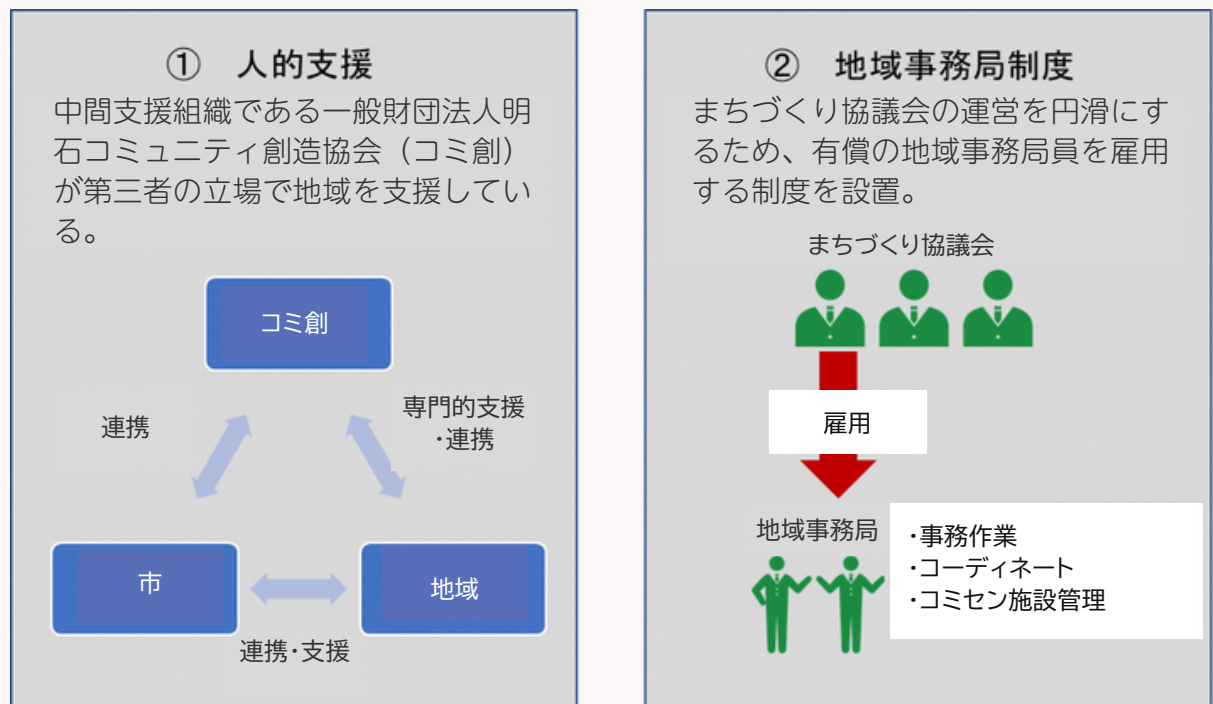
① 人的支援

中間支援組織である一般財団法人明石コミュニティ創造協会（コミ創）が第三者の立場で地域を支援している。

コミ創

連携

専門的支援・連携

市

地域

連携・支援

② 地域事務局制度

まちづくり協議会の運営を円滑にするため、有償の地域事務局員を雇用する制度を設置。

まちづくり協議会

雇用

地域事務局

・事務作業
・コーディネート
・コミセン施設管理